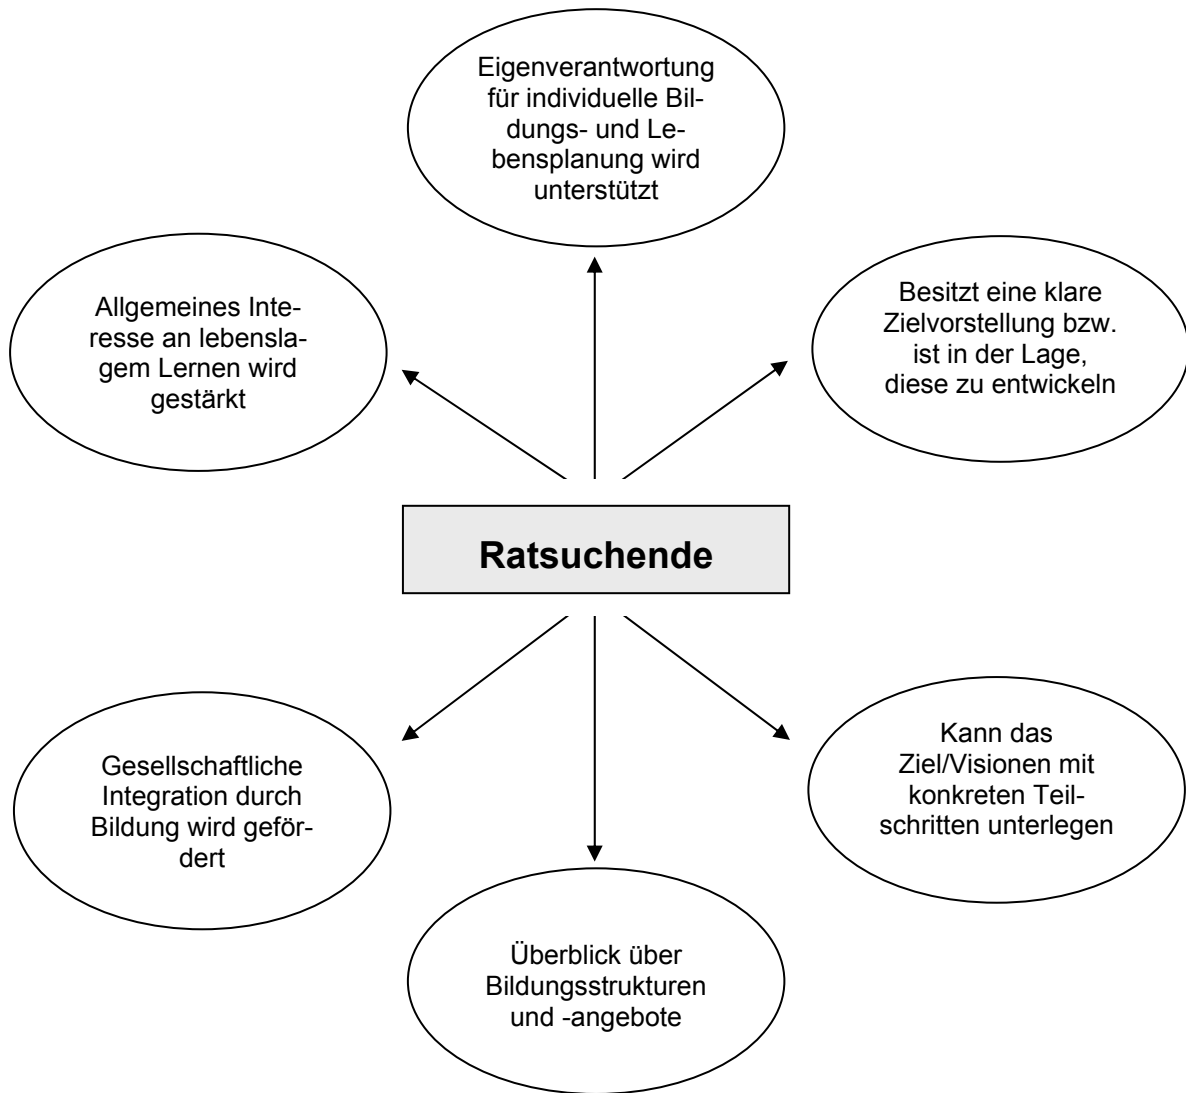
Eigenverantwortung für individuelle Bildungs- und Lebensplanung wird unterstützt

Allgemeines Interesse an lebenslagem Lernen wird gestärkt

Besitzt eine klare Zielvorstellung bzw. ist in der Lage, diese zu entwickeln

Ratsuchende

Gesellschaftliche Integration durch Bildung wird gefördert

Kann das Ziel/Visionen mit konkreten Teilschritten unterlegen

Überblick über Bildungsstrukturen und -angebote